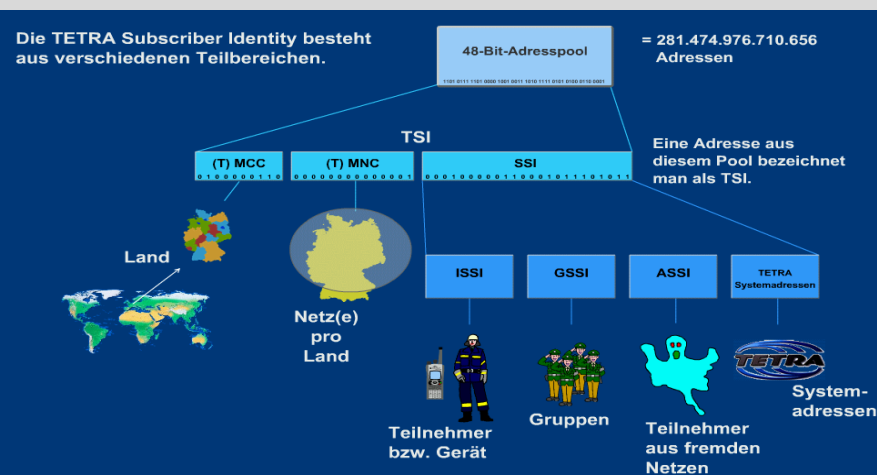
Die TETRA Subscriber Identity besteht aus verschiedenen Teilbereichen.

48-Bit-Adresspool

1101 0111 1101 0000 1001 0011 1010 1111 0101 0100 0110 0001

= 281.474.976.710.656 Adressen

TSI

(T) MCC

0 1 0 0 0 0 0 0 1 1 0

(T) MNC

0 0 0 0 0 0 0 0 0 0 0 0 0 0 1

SSI

0 0 0 1 0 0 0 0 0 1 1 0 0 0 1 0 1 1 1 0 1 0 1 1

Eine Adresse aus diesem Pool bezeichnet man als TSI.

Land

Netz(e) pro Land

ISSI

GSSI

ASSI

TETRA Systemadressen

Teilnehmer bzw. Gerät

Gruppen

Teilnehmer aus fremden Netzen

TETRA

System-adressen